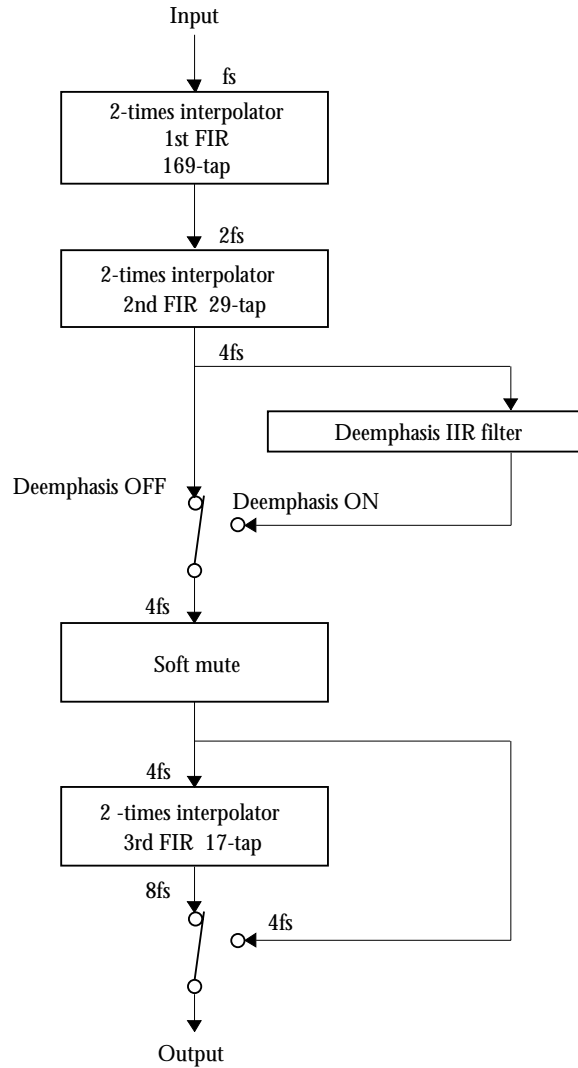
Input

fs

2-times interpolator
1st FIR
169-tap

2fs

2-times interpolator
2nd FIR 29-tap

4fs

Deemphasis IIR filter

Deemphasis OFF

Deemphasis ON

4fs

Soft mute

4fs

2 -times interpolator
3rd FIR 17-tap

8fs

4fs

Output